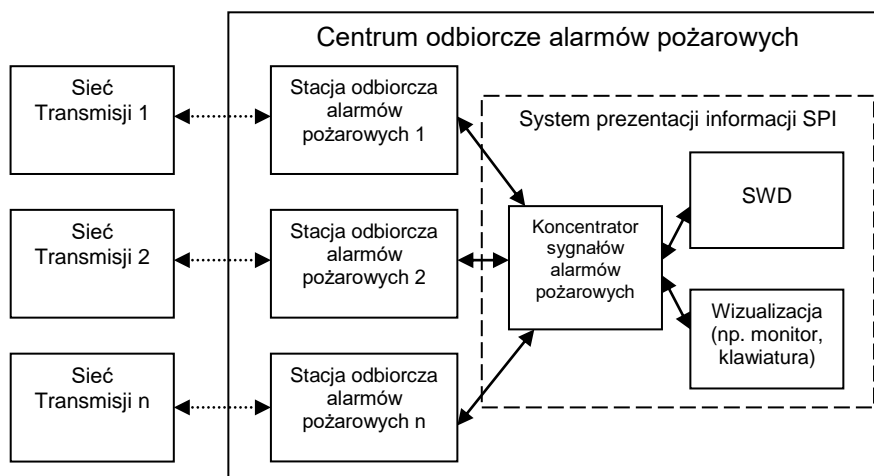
Centrum odbiorcze alarmów pożarowych

Sieć Transmisji 1

Stacja odbiorcza alarmów pożarowych 1

System prezentacji informacji SPI

SWD

Sieć Transmisji 2

Stacja odbiorcza alarmów pożarowych 2

Koncentrator sygnałów alarmów pożarowych

Wizualizacja (np. monitor, klawiatura)

Sieć Transmisji n

Stacja odbiorcza alarmów pożarowych n